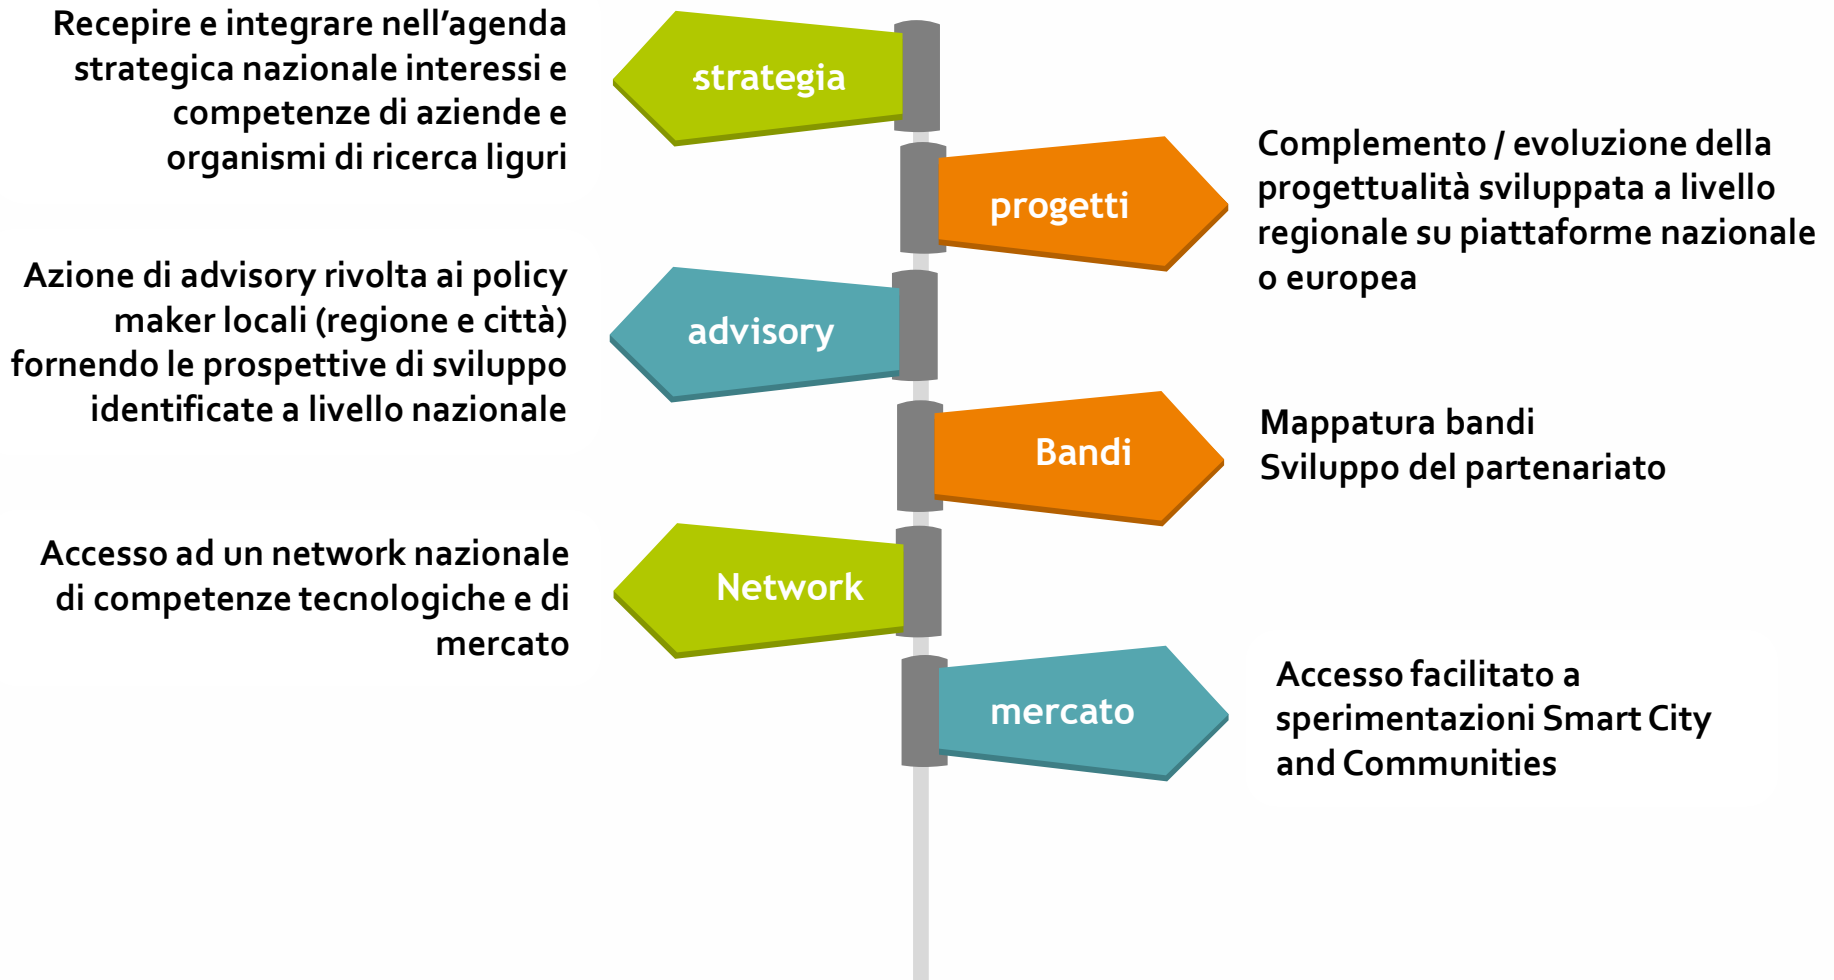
Recepire e integrare nell'agenda strategica nazionale interessi e competenze di aziende e organismi di ricerca liguri

strategia

progetti

Complemento / evoluzione della progettualità sviluppata a livello regionale su piattaforme nazionale o europea

Azione di advisory rivolta ai policy maker locali (regione e città) fornendo le prospettive di sviluppo identificate a livello nazionale

advisory

Bandi

Mappatura bandi
Sviluppo del partenariato

Accesso ad un network nazionale di competenze tecnologiche e di mercato

Network

mercato

Accesso facilitato a sperimentazioni Smart City and Communities